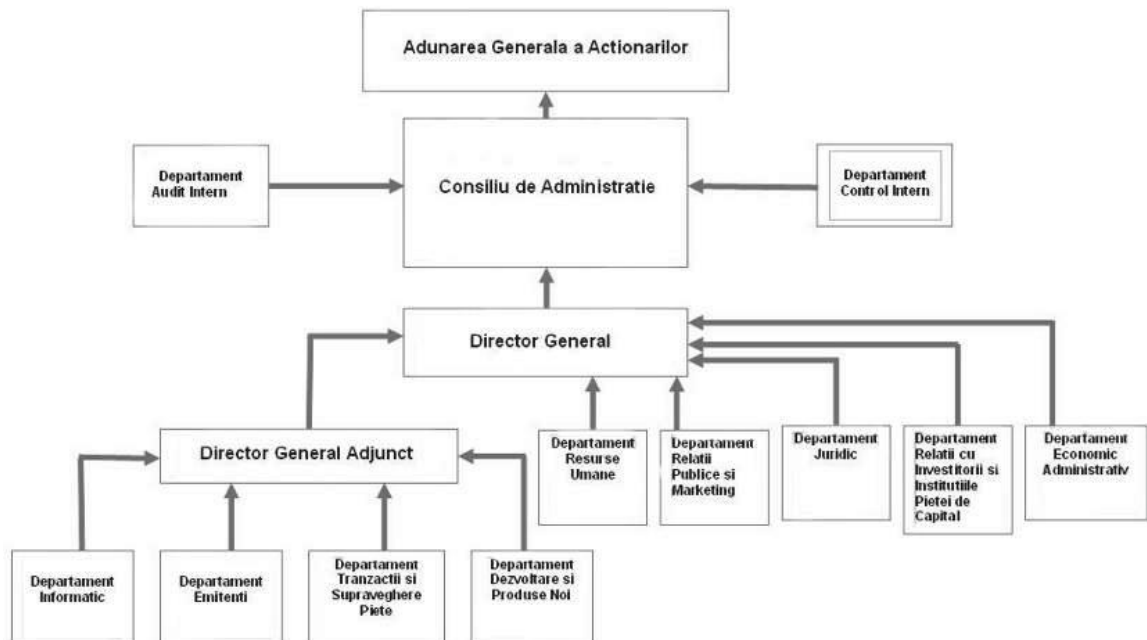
Adunarea Generala a Actionarilor

Departament Audit Intern

Consiliu de Administratie

Departament Control Intern

Director General

Director General Adjunct

Departament Resurse Umane

Departament Relatii Publice si Marketing

Departament Juridic

Departament Relatii cu Investitorii si Institutiile Pietei de Capital

Departament Economic Administrativ

Departament Informatic

Departament Emitenti

Departament Tranzactii si Supraveghere Piete

Departament Dezvoltare si Produse Noi